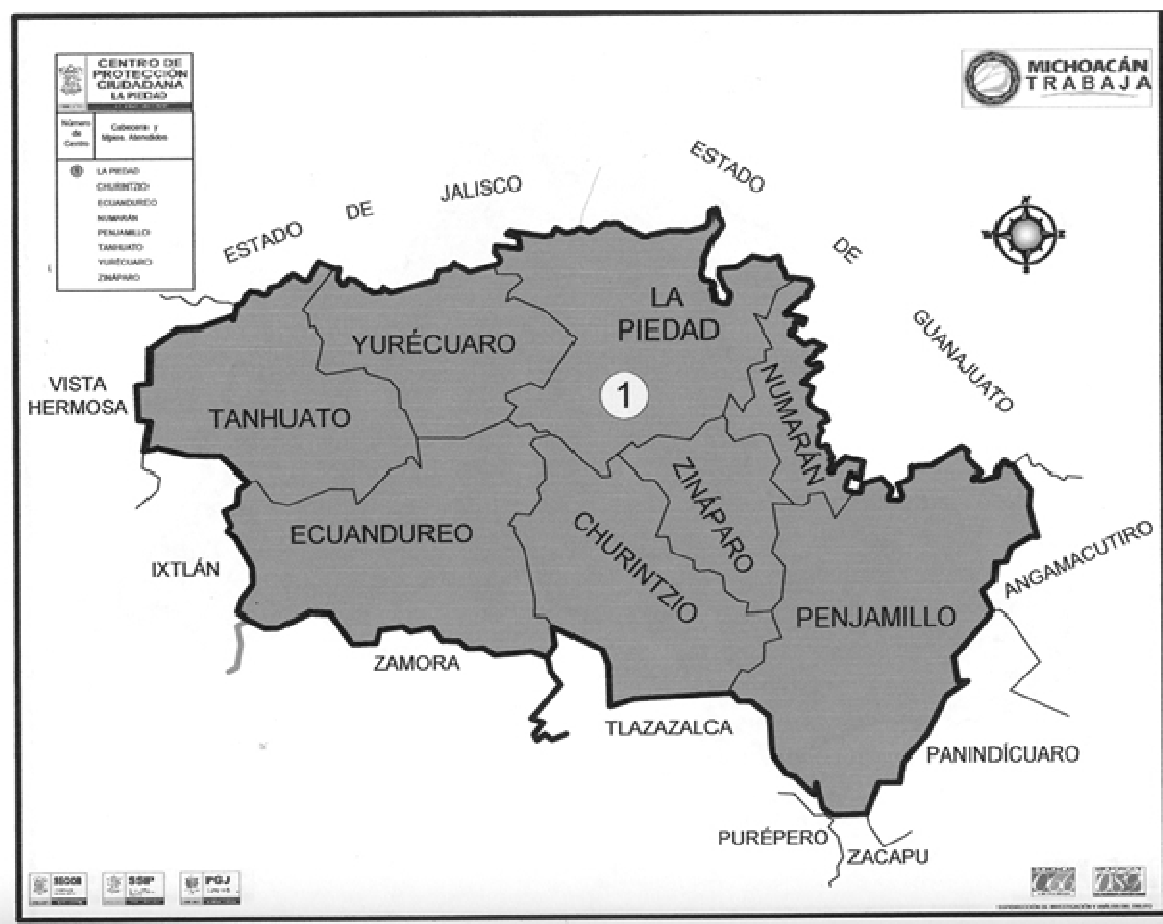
CENTRO DE PROTECCIÓN CIUDADANA LA PIEDAD

Número de Centro | Cabecera y Mpios. Atendidos

1 LA PIEDAD
CHURINTZIO
ECUANDUREO
NUMARÁN
PENJAMILLO
TANHUATO
YURÉCUARO
ZINÁPARO

MICHOACÁN TRABAJA

ESTADO DE JALISCO

ESTADO DE GUANAJUATO

LA PIEDAD

1

YURÉCUARO

TANHUATO

NUMARÁN

ZINÁPARO

ECUANDUREO

CHURINTZIO

PENJAMILLO

VISTA HERMOSA

IXTLÁN

ZAMORA

TLAZAZALCA

ANGAMACUTIRO

PANINDÍCUARO

PURÉPERO

ZACAPU

SEGOB

SSP

PGJ